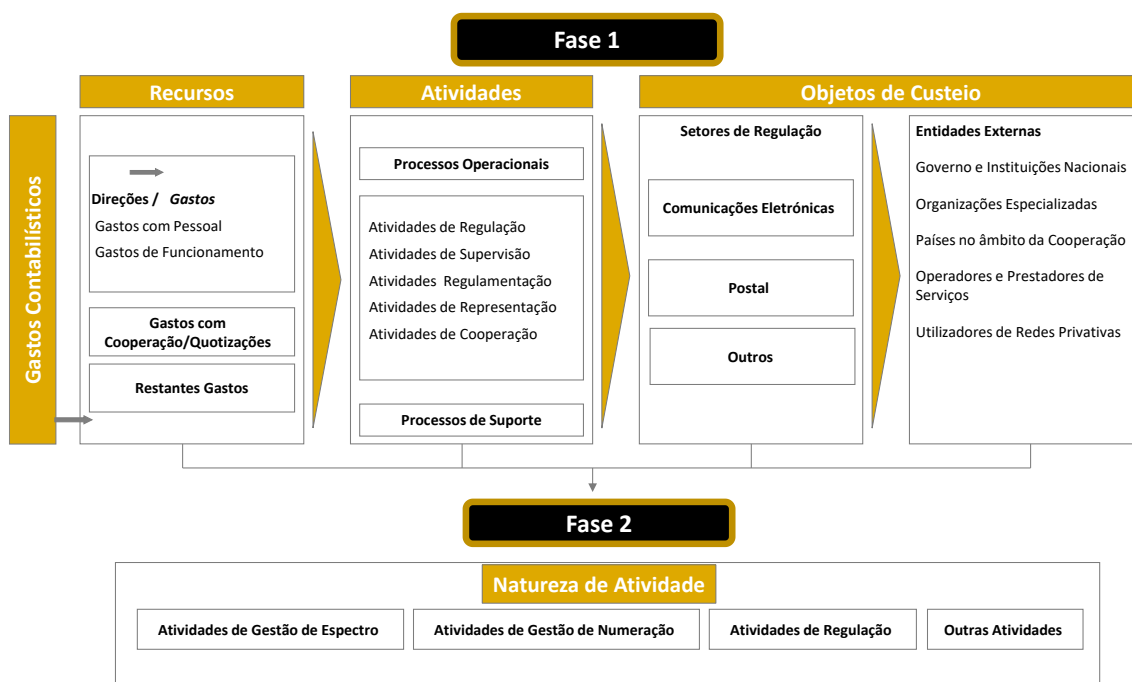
Fase 1

Recursos

Atividades

Objetos de Custeio

Gastos Contabilísticos

Direções / Gastos
Gastos com Pessoal
Gastos de Funcionamento

Gastos com Cooperação/Quotizações

Restantes Gastos

Processos Operacionais

Atividades de Regulação
Atividades de Supervisão
Atividades Regulamentação
Atividades de Representação
Atividades de Cooperação

Processos de Suporte

Setores de Regulação

Comunicações Eletrónicas

Postal

Outros

Entidades Externas

Governo e Instituições Nacionais

Organizações Especializadas

Países no âmbito da Cooperação

Operadores e Prestadores de Serviços

Utilizadores de Redes Privativas

Fase 2

Natureza de Atividade

Atividades de Gestão de Espectro

Atividades de Gestão de Numeração

Atividades de Regulação

Outras Atividades